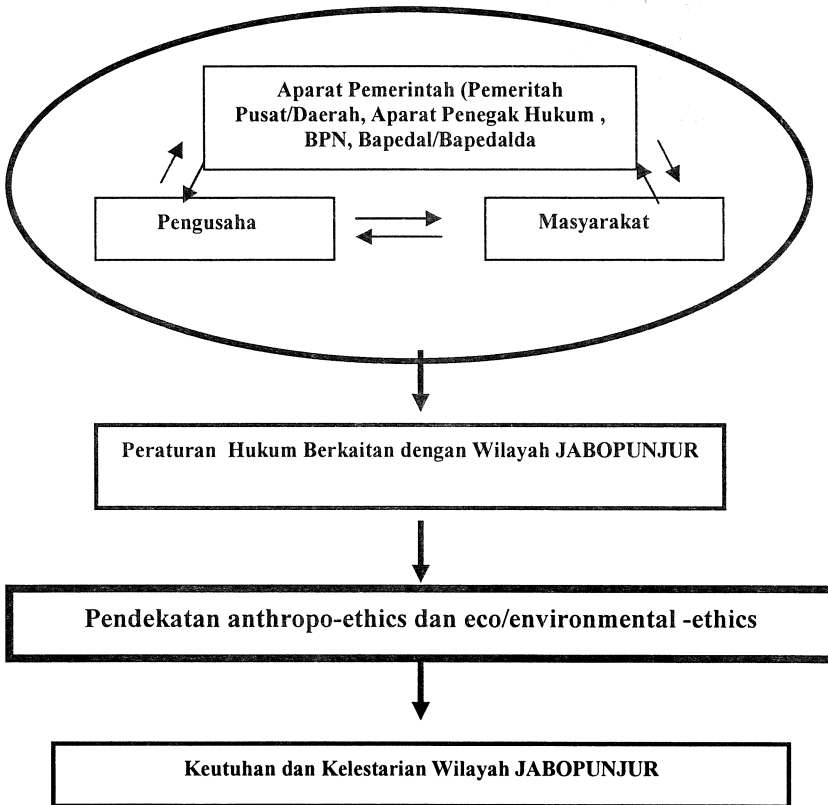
Aparat Pemerintah (Pemeritah Pusat/Daerah, Aparat Penegak Hukum , BPN, Bapedal/Bapedalda

Pengusaha

Masyarakat

Peraturan Hukum Berkaitan dengan Wilayah JABOPUNJUR

Pendekatan anthropo-ethics dan eco/environmental -ethics

Keutuhan dan Kelestarian Wilayah JABOPUNJUR